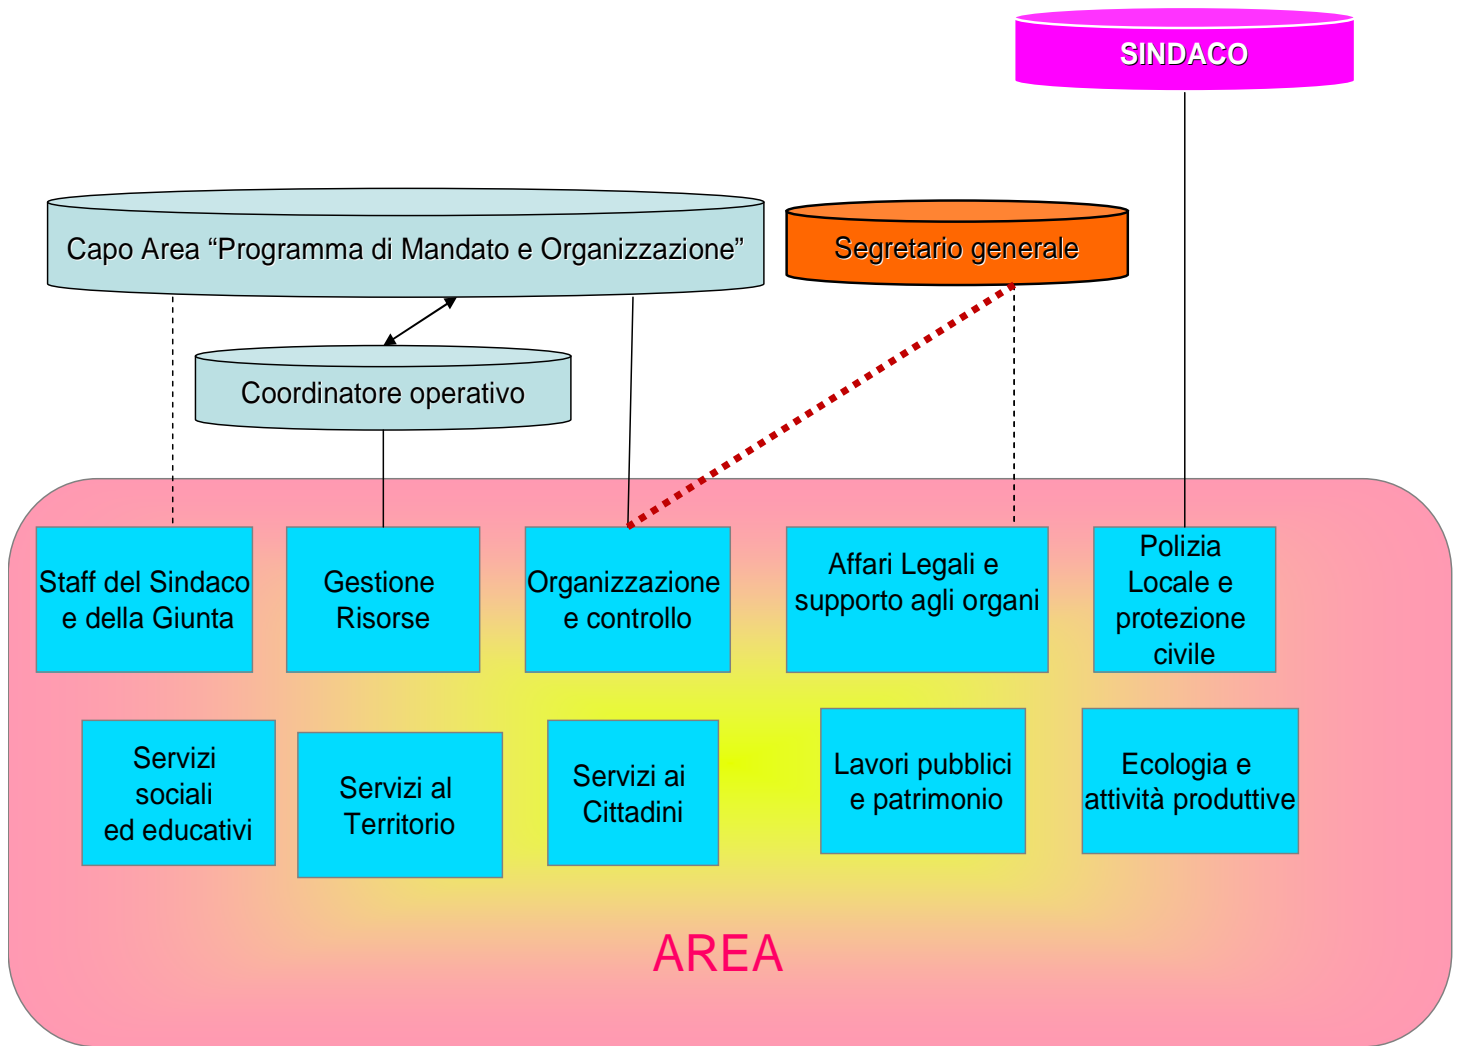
SINDACO

Capo Area “Programma di Mandato e Organizzazione”

Segretario generale

Coordinatore operativo

Staff del Sindaco e della Giunta

Gestione Risorse

Organizzazione e controllo

Affari Legali e supporto agli organi

Polizia Locale e protezione civile

Servizi sociali ed educativi

Servizi al Territorio

Servizi ai Cittadini

Lavori pubblici e patrimonio

Ecologia e attività produttive

AREA